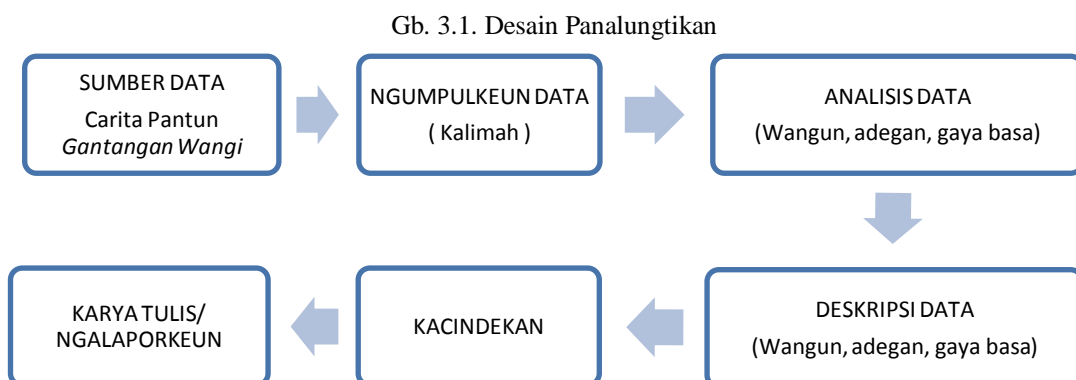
Gb. 3.1. Desain Panalungtikan

SUMBER DATA
Carita Pantun
*Gantangan Wangi*

NGUMPULKEUN DATA
( Kalimah )

ANALISIS DATA
(Wangun, adegan, gaya basa)

DESKRIPSI DATA
(Wangun, adegan, gaya basa)

KACINDEKAN

KARYA TULIS/
NGALAPORKEUN